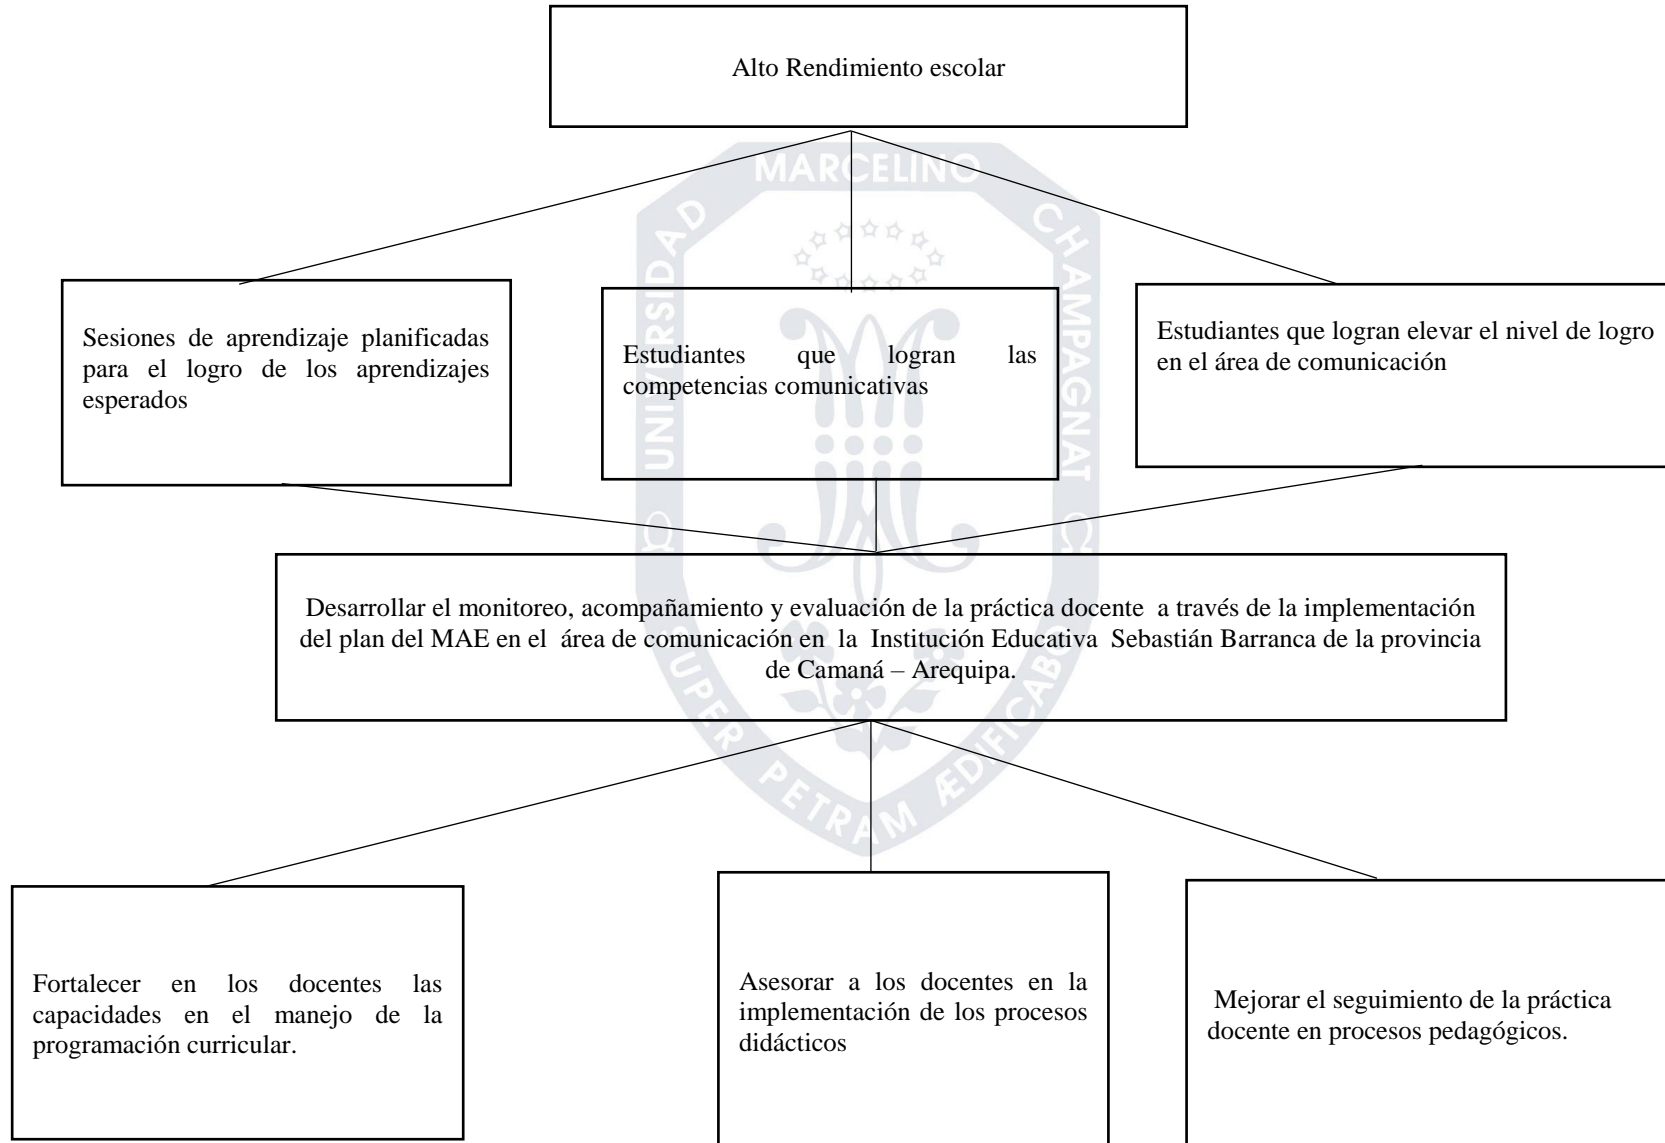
Alto Rendimiento escolar

Sesiones de aprendizaje planificadas para el logro de los aprendizajes esperados

Estudiantes que logran las competencias comunicativas

Estudiantes que logran elevar el nivel de logro en el área de comunicación

Desarrollar el monitoreo, acompañamiento y evaluación de la práctica docente a través de la implementación del plan del MAE en el área de comunicación en la Institución Educativa Sebastián Barranca de la provincia de Camaná – Arequipa.

Fortalecer en los docentes las capacidades en el manejo de la programación curricular.

Asesorar a los docentes en la implementación de los procesos didácticos

Mejorar el seguimiento de la práctica docente en procesos pedagógicos.

MARCELINO
UNIVERSIDAD
CHAMPAGNAT
SUPER PETRAM AEDIFICABO